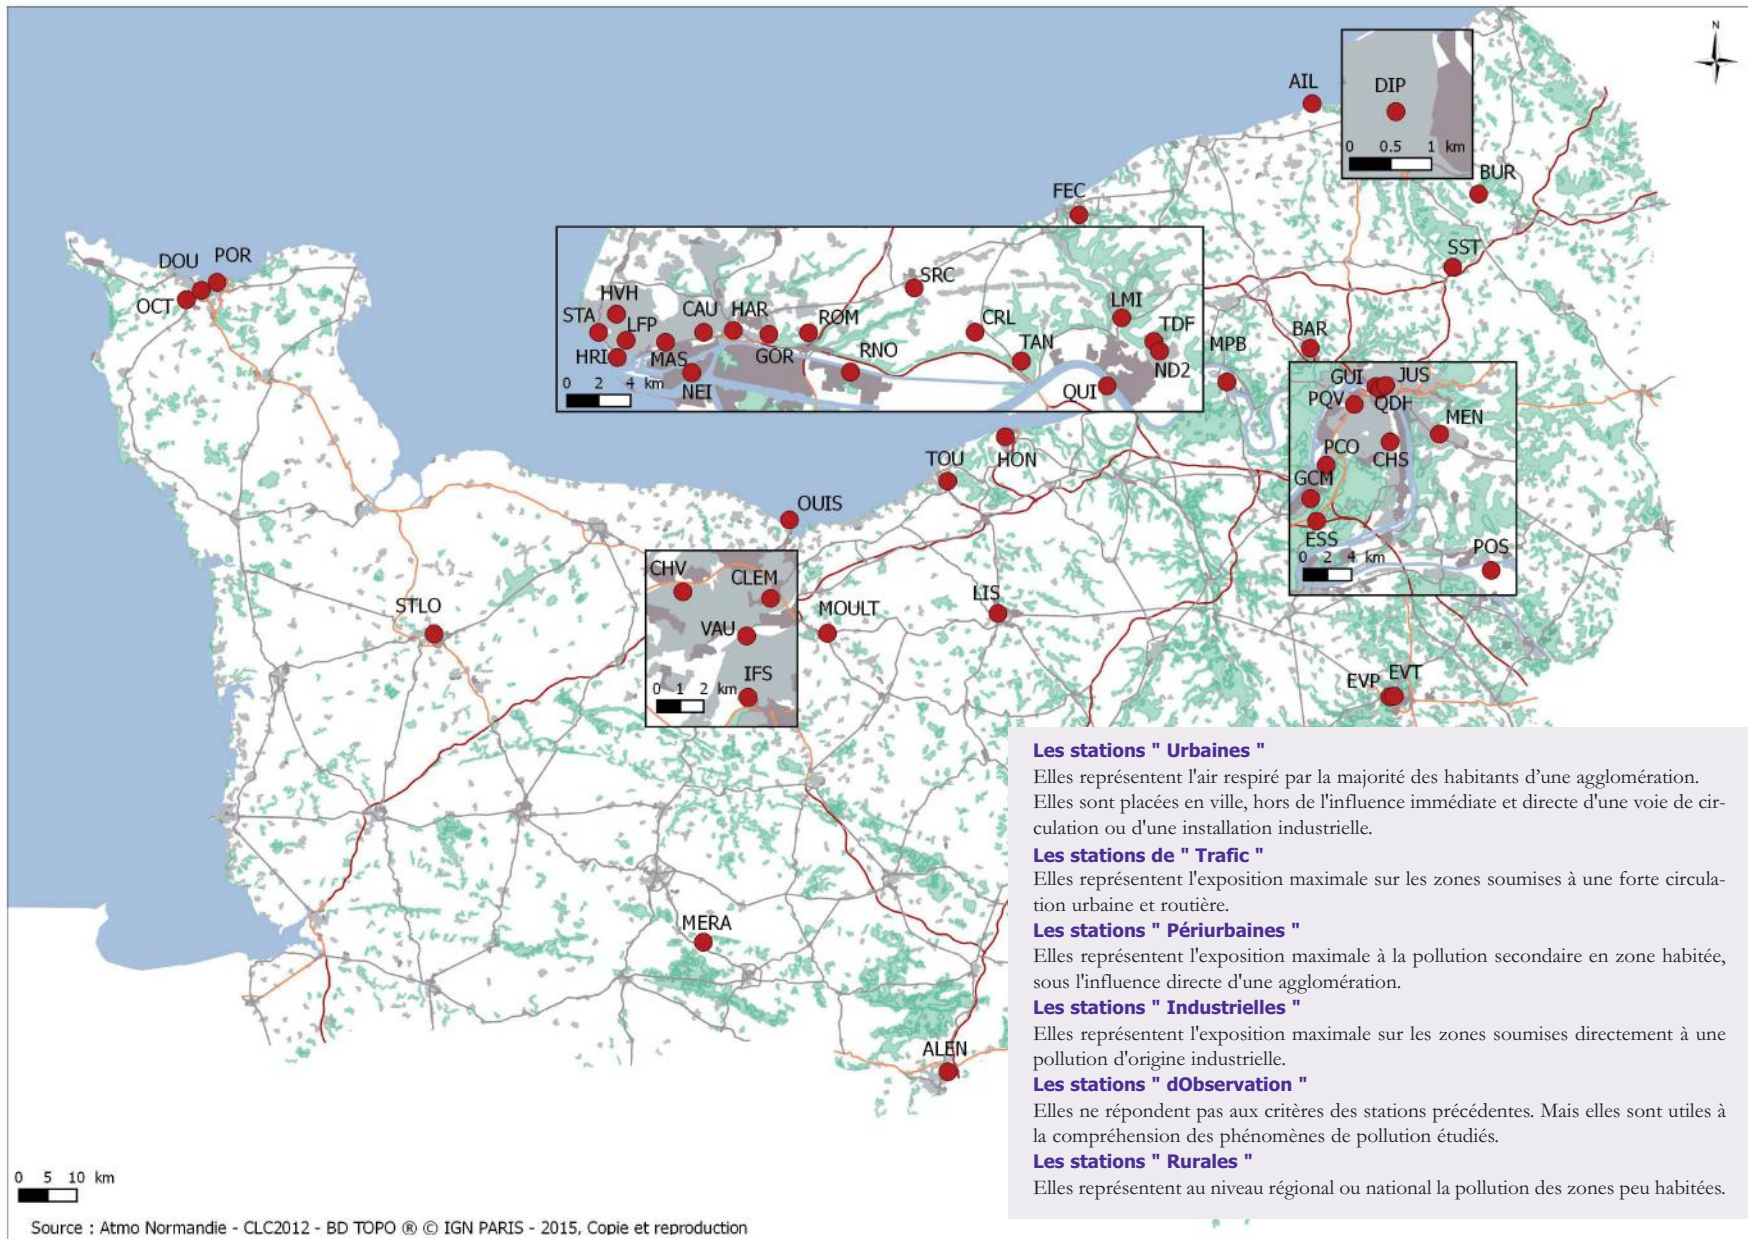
N

AIL
DIP
0 0.5 1 km
BUR
FEC
SST
DOU
POR
OCT
HVH
STA
LFP
HRI
MAS
CAU
HAR
GOR
ROM
SRC
RNO
NEI
CRL
TAN
LMI
TDF
ND2
QUI
0 2 4 km
MPB
BAR
GUI
JUS
PQV
QDH
MEN
PCO
CHS
GCM
ESS
0 2 4 km
POS
TOU
HON
OUIS
CHV
CLEM
VAU
IFS
0 1 2 km
MOULT
LIS
STLO
EVP
EVT
MERA
ALEN
0 5 10 km

Les stations " Urbaines "
Elles représentent l'air respiré par la majorité des habitants d'une agglomération. Elles sont placées en ville, hors de l'influence immédiate et directe d'une voie de circulation ou d'une installation industrielle.

Les stations de " Trafic "
Elles représentent l'exposition maximale sur les zones soumises à une forte circulation urbaine et routière.

Les stations " Périurbaines "
Elles représentent l'exposition maximale à la pollution secondaire en zone habitée, sous l'influence directe d'une agglomération.

Les stations " Industrielles "
Elles représentent l'exposition maximale sur les zones soumises directement à une pollution d'origine industrielle.

Les stations " dObservation "
Elles ne répondent pas aux critères des stations précédentes. Mais elles sont utiles à la compréhension des phénomènes de pollution étudiés.

Les stations " Rurales "
Elles représentent au niveau régional ou national la pollution des zones peu habitées.

Source : Atmo Normandie - CLC2012 - BD TOPO ® © IGN PARIS - 2015, Copie et reproduction